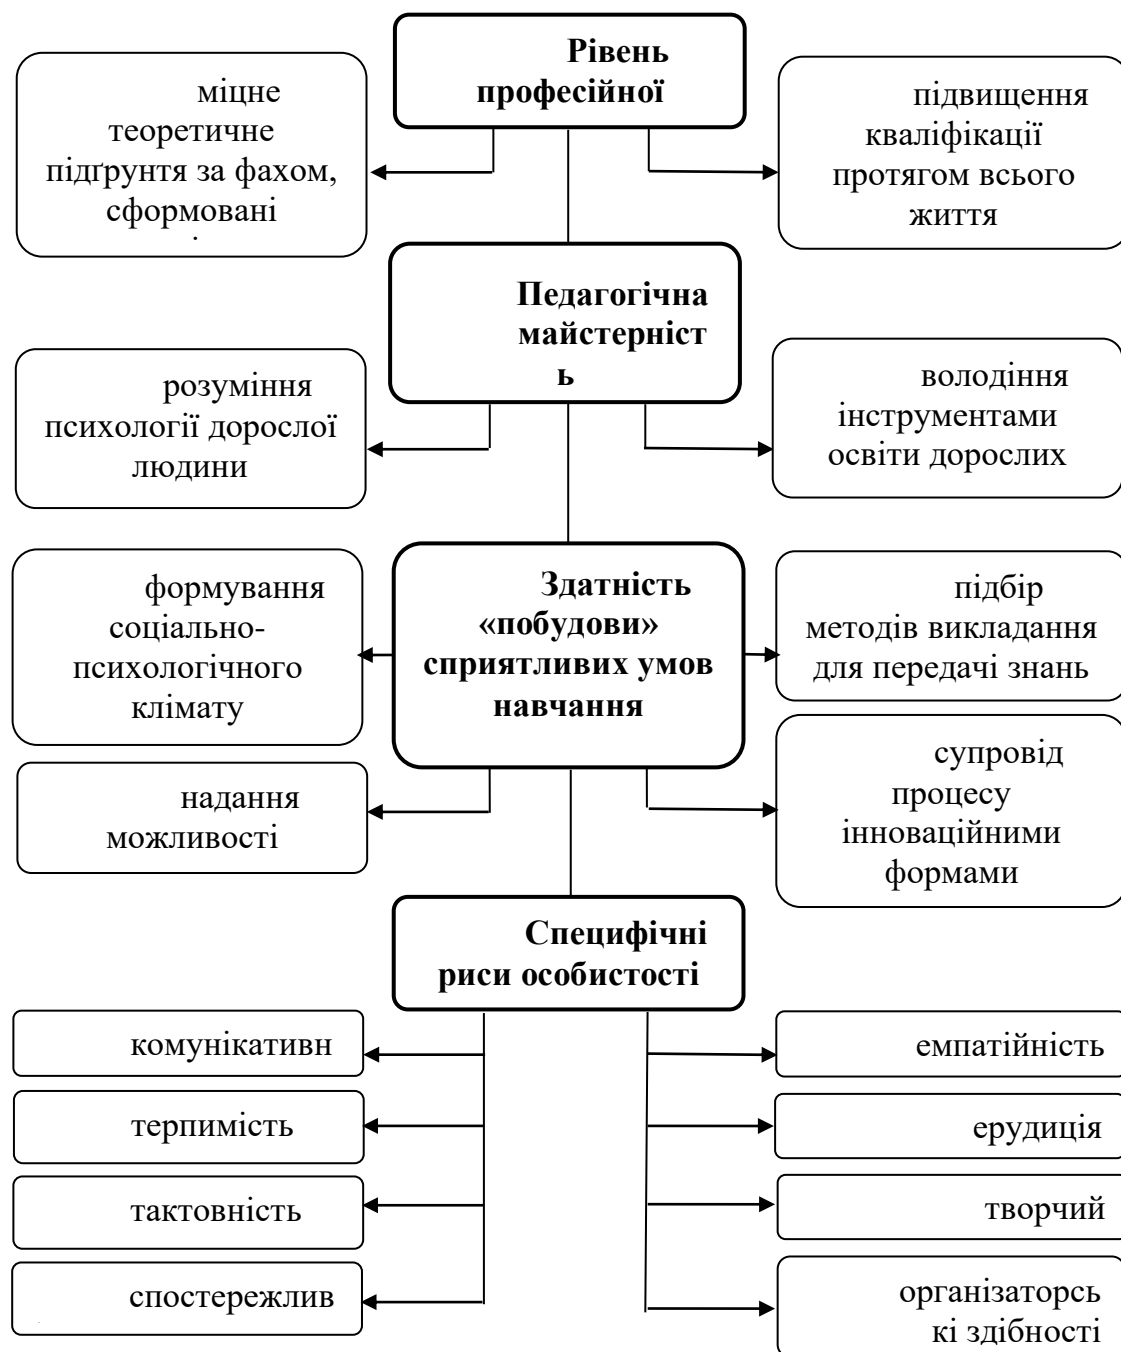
Рівень професійної

міцне теоретичне підґрунтя за фахом, сформовані

підвищення кваліфікації протягом всього життя

Педагогічна майстерніст ь

розуміння психології дорослої людини

володіння інструментами освіти дорослих

Здатність «побудови» сприятливих умов навчання

формування соціально-психологічного клімату

підбір методів викладання для передачі знань

надання можливості

супровід процесу інноваційними формами

Специфічні риси особистості

комунікативн

терпимість

тактовність

спостережлив

емпатійність

ерудиція

творчий

організаторські здібності